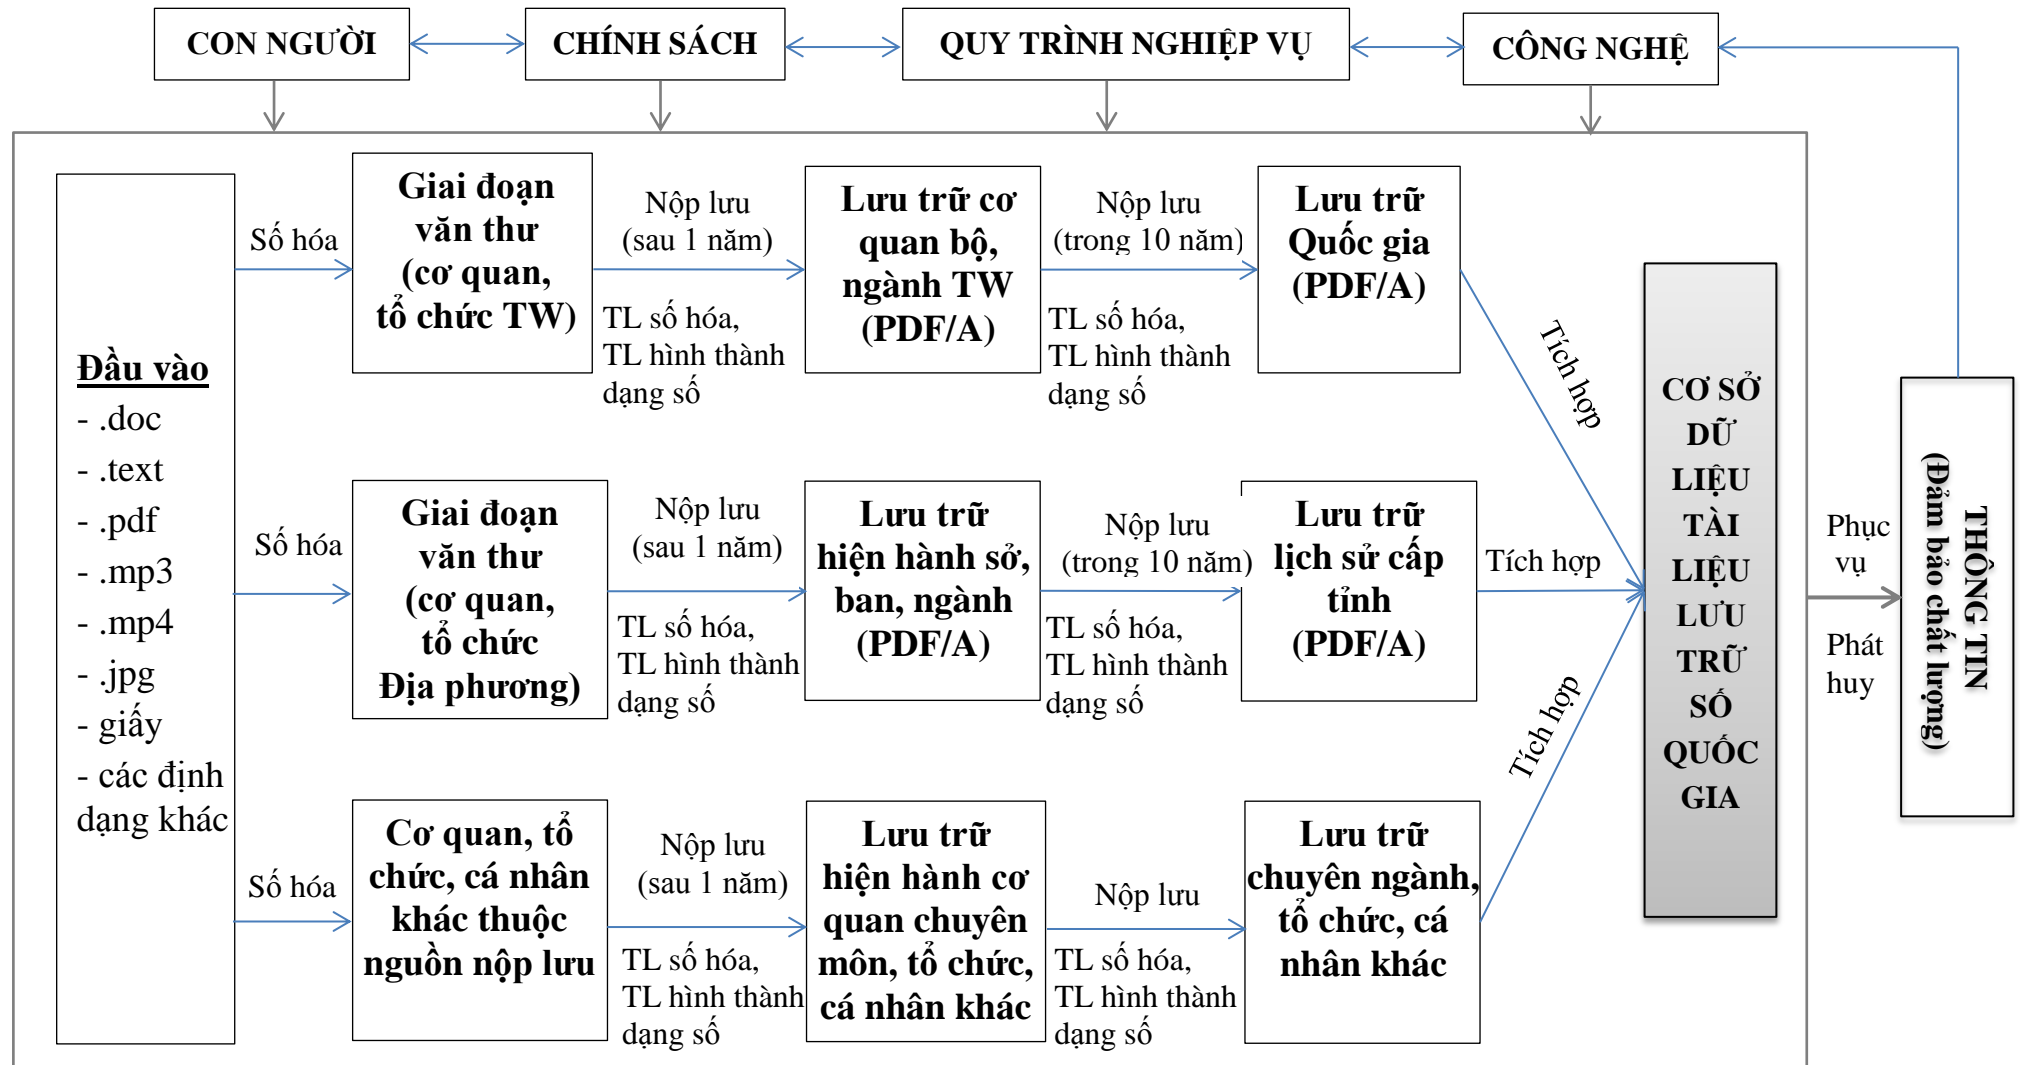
CON NGƯỜI

CHÍNH SÁCH

QUY TRÌNH NGHIỆP VỤ

CÔNG NGHỆ

Đầu vào
- .doc
- .text
- .pdf
- .mp3
- .mp4
- .jpg
- giấy
- các định dạng khác

Số hóa

Giai đoạn văn thư (cơ quan, tổ chức TW)

Nộp lưu (sau 1 năm)

TL số hóa, TL hình thành dạng số

Lưu trữ cơ quan bộ, ngành TW (PDF/A)

Nộp lưu (trong 10 năm)

TL số hóa, TL hình thành dạng số

Lưu trữ Quốc gia (PDF/A)

Tích hợp

Số hóa

Giai đoạn văn thư (cơ quan, tổ chức Địa phương)

Nộp lưu (sau 1 năm)

TL số hóa, TL hình thành dạng số

Lưu trữ hiện hành sở, ban, ngành (PDF/A)

Nộp lưu (trong 10 năm)

TL số hóa, TL hình thành dạng số

Lưu trữ lịch sử cấp tỉnh (PDF/A)

Tích hợp

Số hóa

Cơ quan, tổ chức, cá nhân khác thuộc nguồn nộp lưu

Nộp lưu (sau 1 năm)

TL số hóa, TL hình thành dạng số

Lưu trữ hiện hành cơ quan chuyên môn, tổ chức, cá nhân khác

Nộp lưu

TL số hóa, TL hình thành dạng số

Lưu trữ chuyên ngành, tổ chức, cá nhân khác

Tích hợp

CƠ SỞ DỮ LIỆU TÀI LIỆU LƯU TRỮ SỐ QUỐC GIA

Phục vụ

Phát huy

THÔNG TIN (Đảm bảo chất lượng)